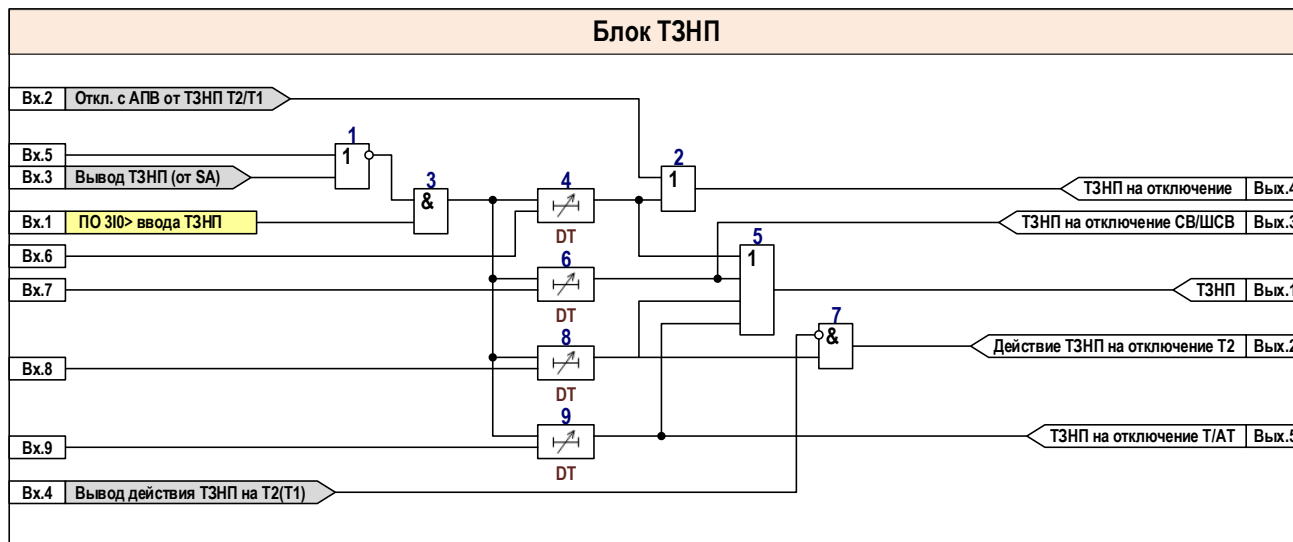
Блок ТЗНП

Вх.2 Откл. с АПВ от ТЗНП Т2/Т1
Вх.5
Вх.3 Вывод ТЗНП (от SA)
Вх.1 ПО 3I0> ввода ТЗНП
Вх.6
Вх.7
Вх.8
Вх.9
Вх.4 Вывод действия ТЗНП на Т2(Т1)

1
1
3
&
2
1
4
DT
5
1
6
DT
7
&
8
DT
9
DT

ТЗНП на отключение Вых.4
ТЗНП на отключение СВ/ШСВ Вых.3
ТЗНП Вых.1
Действие ТЗНП на отключение Т2 Вых.2
ТЗНП на отключение Т/АТ Вых.5